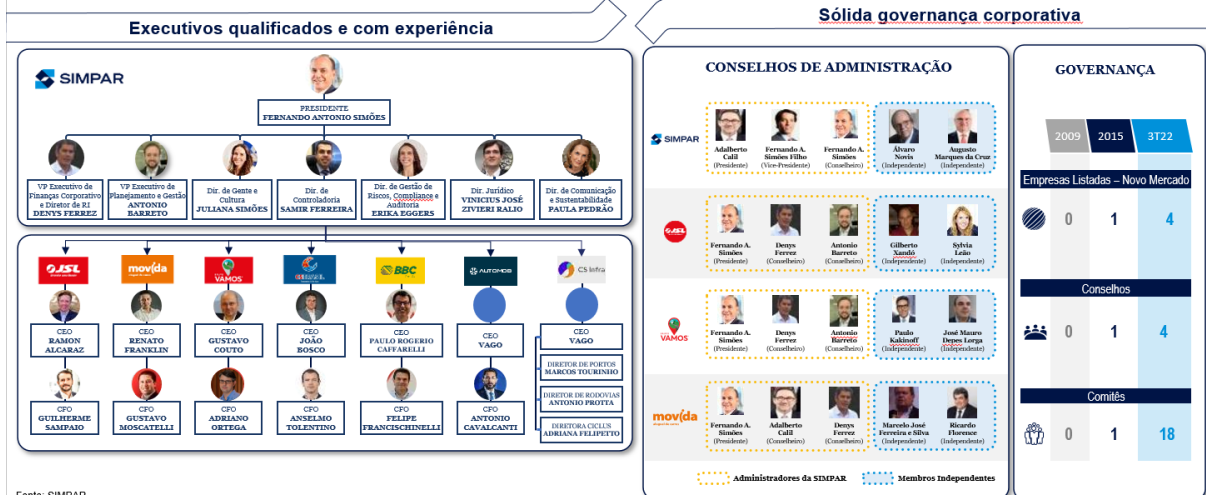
Executivos qualificados e com experiência

Sólida governança corporativa

SIMPAR

PRESIDENTE
FERNANDO ANTONIO SIMÕES

VP Executivo de Finanças Corporativo e Diretor de RI
DENYS FERREZ

VP Executivo de Planejamento e Gestão
ANTONIO BARRETO

Dir. de Gente e Cultura
JULIANA SIMÕES

Dir. de Controladoria
SAMIR FERREIRA

Dir. de Gestão de Riscos, Compliance e Auditoria
ERIKA EGGERS

Dir. Jurídico
VINICIUS JOSÉ ZIVIERI RALIO

Dir. de Comunicação e Sustentabilidade
PAULA PEDRÃO

JSL

movida

VAMOS

CS Infra

BBC

AUTOMOB

CS Infra

CEO
RAMON ALCARAZ

CEO
RENATO FRANKLIN

CEO
GUSTAVO COUTO

CEO
JOÃO BOSCO

CEO
PAULO ROGERIO CAFFARELLI

CEO
VAGO

CEO
VAGO

DIRETOR DE PORTOS
MARCOS TOURINHO

DIRETOR DE RODOVIAS
ANTONIO PROTTA

DIRETORA CICLUS
ADRIANA FELIPETTO

CFO
GUILHERME SAMPAIO

CFO
GUSTAVO MOSCATELLI

CFO
ADRIANO ORTEGA

CFO
ANSELMO TOLENTINO

CFO
FELIPE FRANCISCHINELLI

CFO
ANTONIO CAVALCANTI

Fonte: SIMPAR

CONSELHOS DE ADMINISTRAÇÃO

SIMPAR
Adalberto Calil (Presidente)
Fernando A. Simões Filho (Vice-Presidente)
Fernando A. Simões (Conselheiro)
Álvaro Novis (Independente)
Augusto Marques da Cruz (Independente)

JSL
Fernando A. Simões (Presidente)
Denys Ferrez (Conselheiro)
Antonio Barreto (Conselheiro)
Gilberto Xandó (Independente)
Sylvia Leão (Independente)

VAMOS
Fernando A. Simões (Presidente)
Denys Ferrez (Conselheiro)
Antonio Barreto (Conselheiro)
Paulo Kakinoff (Independente)
José Mauro Depes Lorga (Independente)

movida
Fernando A. Simões (Presidente)
Adalberto Calil (Conselheiro)
Denys Ferrez (Conselheiro)
Marcelo José Ferreira e Silva (Independente)
Ricardo Florence (Independente)

Administradores da SIMPAR
Membros Independentes

GOVERNANÇA

| | 2009 | 2015 | 3T22 |
|---|---|---|---|
| Empresas Listadas – Novo Mercado | 0 | 1 | 4 |
| Conselhos | 0 | 1 | 4 |
| Comitês | 0 | 1 | 18 |